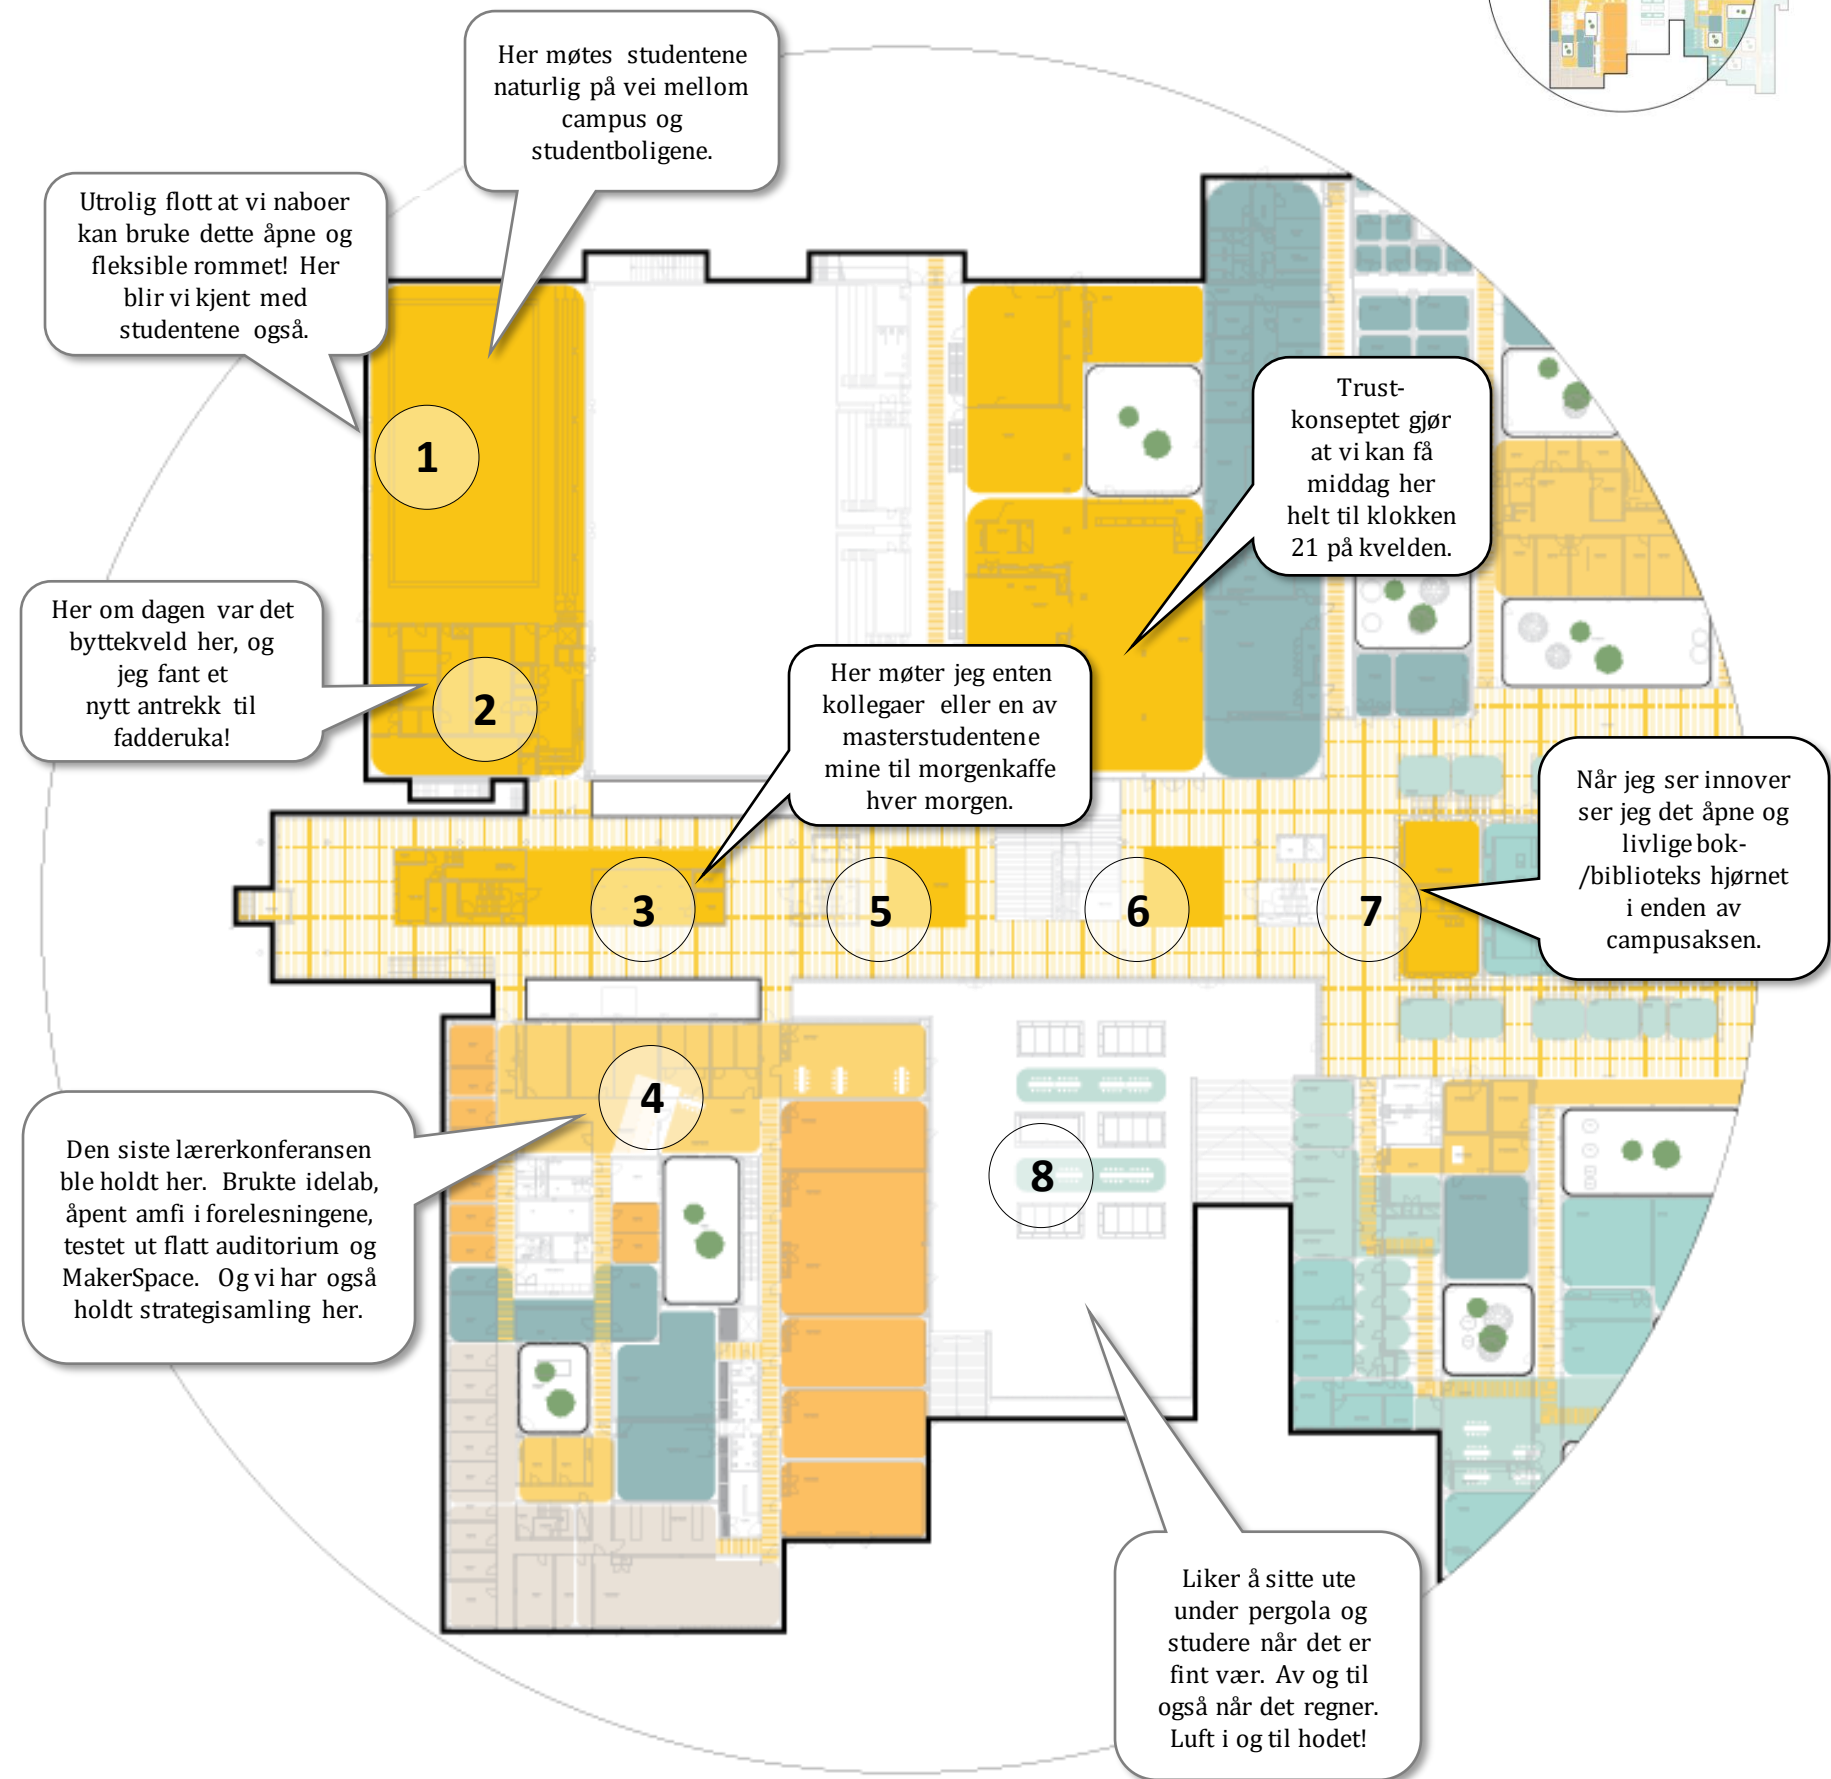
Her møtes studentene naturlig på vei mellom campus og studentboligene.

Utrolig flott at vi naboer kan bruke dette åpne og fleksible rommet! Her blir vi kjent med studentene også.

1

Trust-konseptet gjør at vi kan få middag her helt til klokken 21 på kvelden.

Her om dagen var det byttekveld her, og jeg fant et nytt antrekk til fadderuka!

2

Her møter jeg enten kollegaer eller en av masterstudentene mine til morgenkaffe hver morgen.

Når jeg ser innover ser jeg det åpne og livlige bok-/biblioteks hjørnet i enden av campusaksen.

3

5

6

7

4

Den siste lærerkonferansen ble holdt her. Brukte idelab, åpent amfi i forelesningene, testet ut flatt auditorium og MakerSpace. Og vi har også holdt strategisamling her.

8

Liker å sitte ute under pergola og studere når det er fint vær. Av og til også når det regner. Luft i og til hodet!